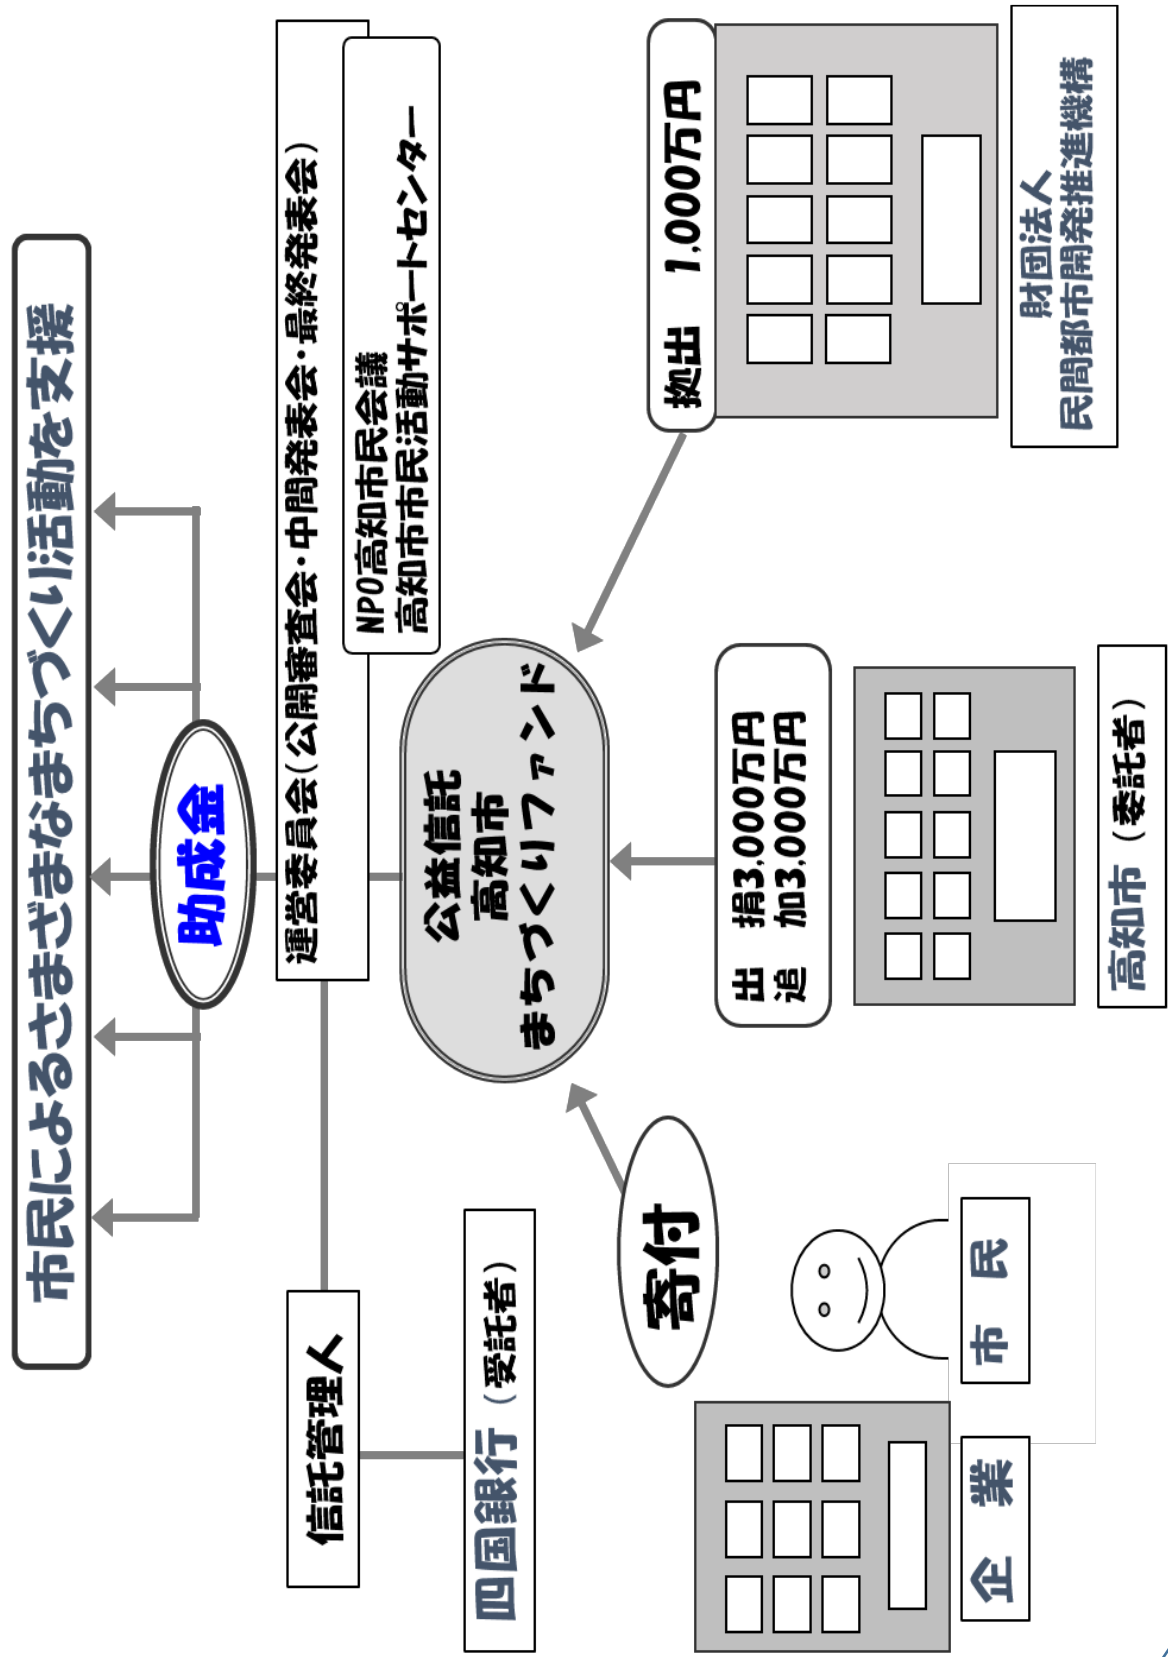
市民によるさまざまなまちづくり活動を支援

助成金

運営委員会（公開審査会・中間発表会・最終発表会）

NPO高知市民会議
高知市市民活動サポートセンター

信託管理人

四国銀行（受託者）

公益信託
高知市
まちづくりファンド

寄付

企業

市民

出捐3,000万円
追加3,000万円

高知市（委託者）

拠出　1,000万円

財団法人
民間都市開発推進機構